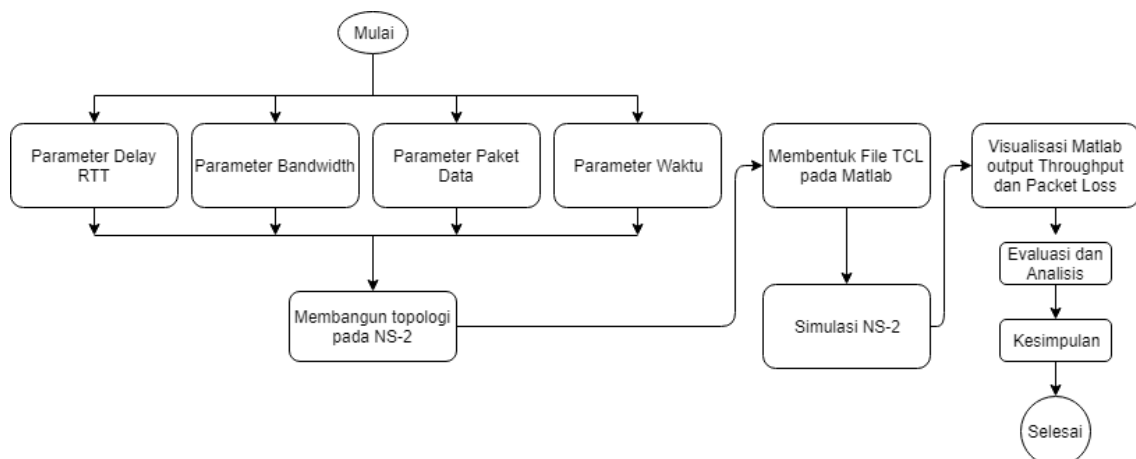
Mulai

Parameter Delay RTT

Parameter Bandwidth

Parameter Paket Data

Parameter Waktu

Membangun topologi pada NS-2

Membentuk File TCL pada Matlab

Simulasi NS-2

Visualisasi Matlab output Throughput dan Packet Loss

Evaluasi dan Analisis

Kesimpulan

Selesai